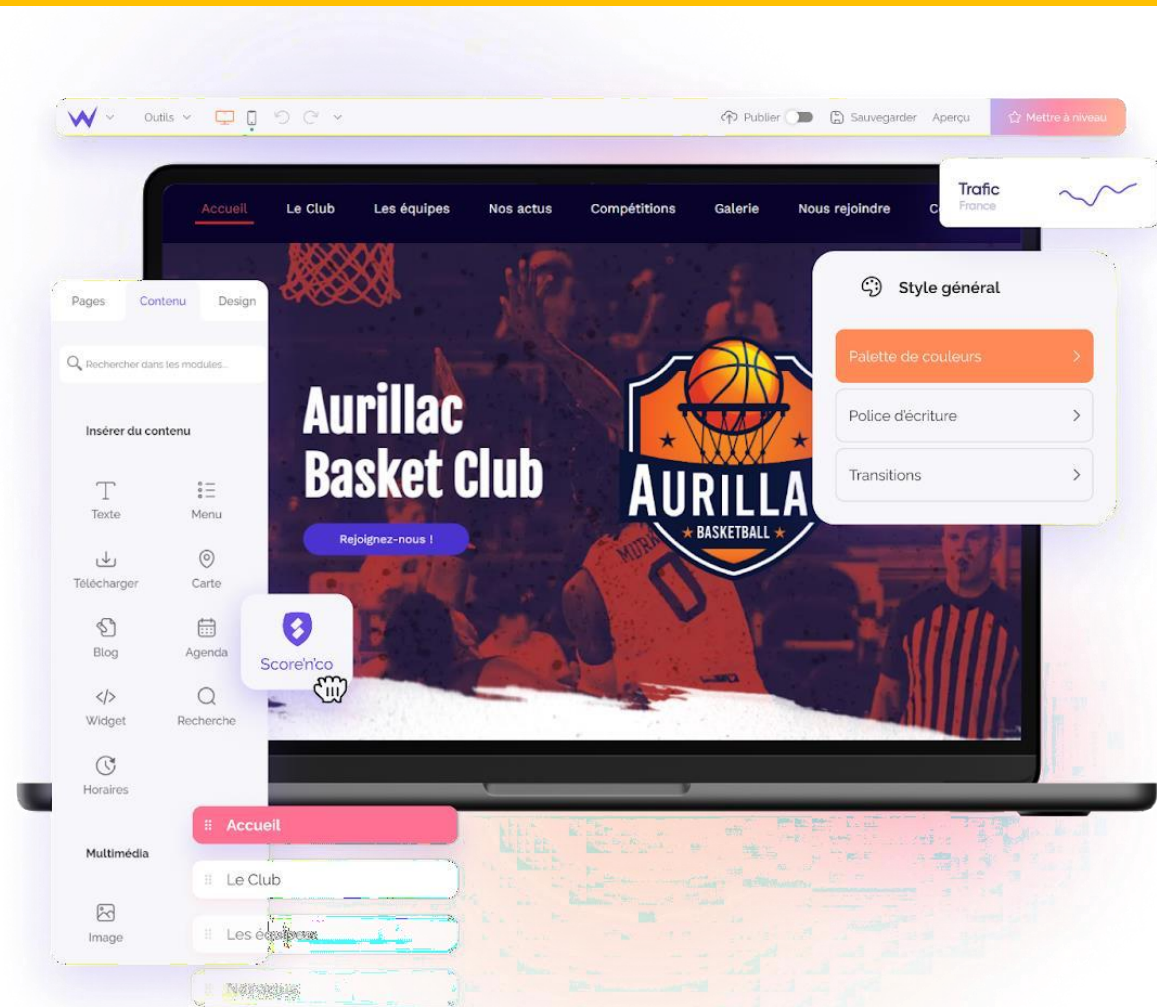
Outils Publier Sauvegarder Aperçu Mettre à niveau

Accueil Le Club Les équipes Nos actus Compétitions Galerie Nous rejoindre C

Trafic
France

Pages Contenu Design

Rechercher dans les modules...

Insérer du contenu

Texte Menu
Télécharger Carte
Blog Agenda
Widget Recherche
Horaires

Multimédia

Image

Aurillac Basket Club

Rejoignez-nous !

AURILLAC
BASKETBALL

Score'n'co

Style général

Palette de couleurs
Police d'écriture
Transitions

Accueil
Le Club
Les é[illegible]
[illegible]